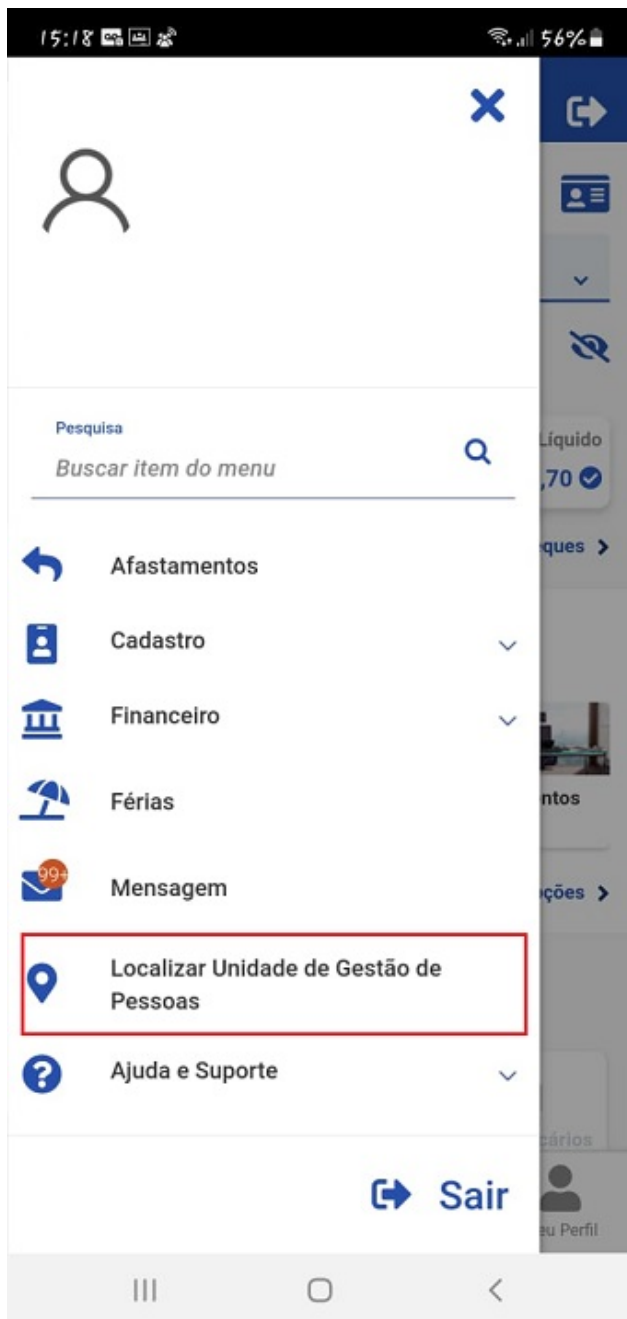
15:18 56%

Pesquisa
Buscar item do menu

Afastamentos

Cadastro

Financeiro

Férias

99+
Mensagem

Localizar Unidade de Gestão de Pessoas

Ajuda e Suporte

Sair

Líquido
,70
ques
ntos
ções
cários
eu Perfil